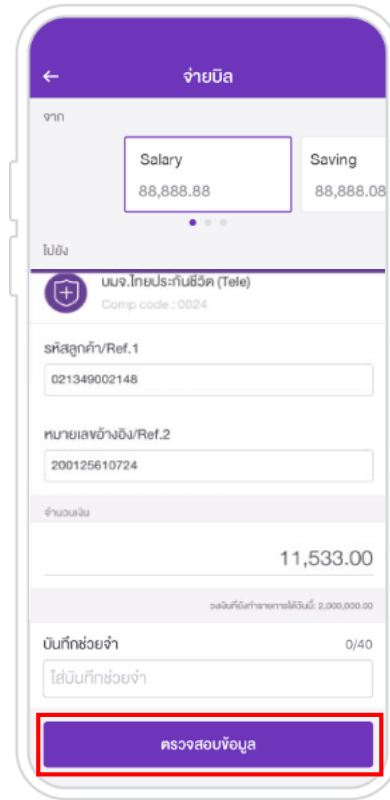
←
จ่ายบิล

จาก

Salary
88,888.88

Saving
88,888.08

ไปยัง

บมจ.ไทยประกันชีวิต (Tele)
Comp code : 0024

รหัสลูกค้า/Ref.1
021349002148

หมายเลขอ้างอิง/Ref.2
200125610724

จำนวนเงิน

11,533.00

วงเงินที่ยังทำรายการได้วันนี้: 2,000,000.00

บันทึกช่วยจำ
0/40
ใส่บันทึกช่วยจำ

ตรวจสอบข้อมูล